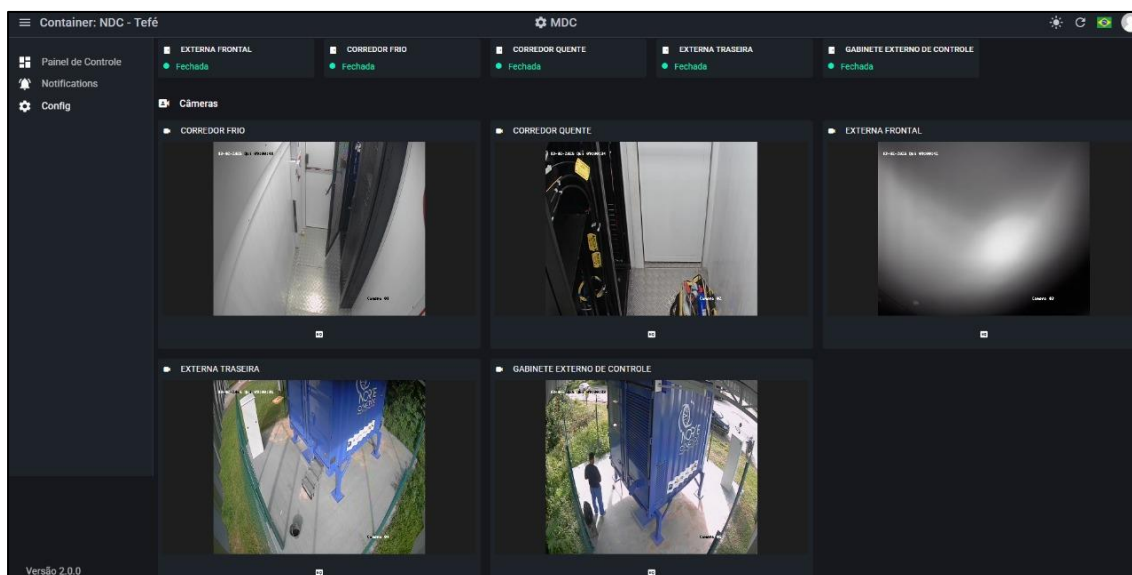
Container: NDC - Tefé

MDC

Painel de Controle
Notifications
Config

EXTERNA FRONTAL
Fechada

CORREDOR FRIO
Fechada

CORREDOR QUENTE
Fechada

EXTERNA TRASEIRA
Fechada

GABINETE EXTERNO DE CONTROLE
Fechada

Câmeras

CORREDOR FRIO

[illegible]

Camera 01

CORREDOR QUENTE

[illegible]

Camera 02

EXTERNA FRONTAL

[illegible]

Camera 03

EXTERNA TRASEIRA

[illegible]

Camera 04

GABINETE EXTERNO DE CONTROLE

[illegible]

Camera 05

Versão 2.0.0